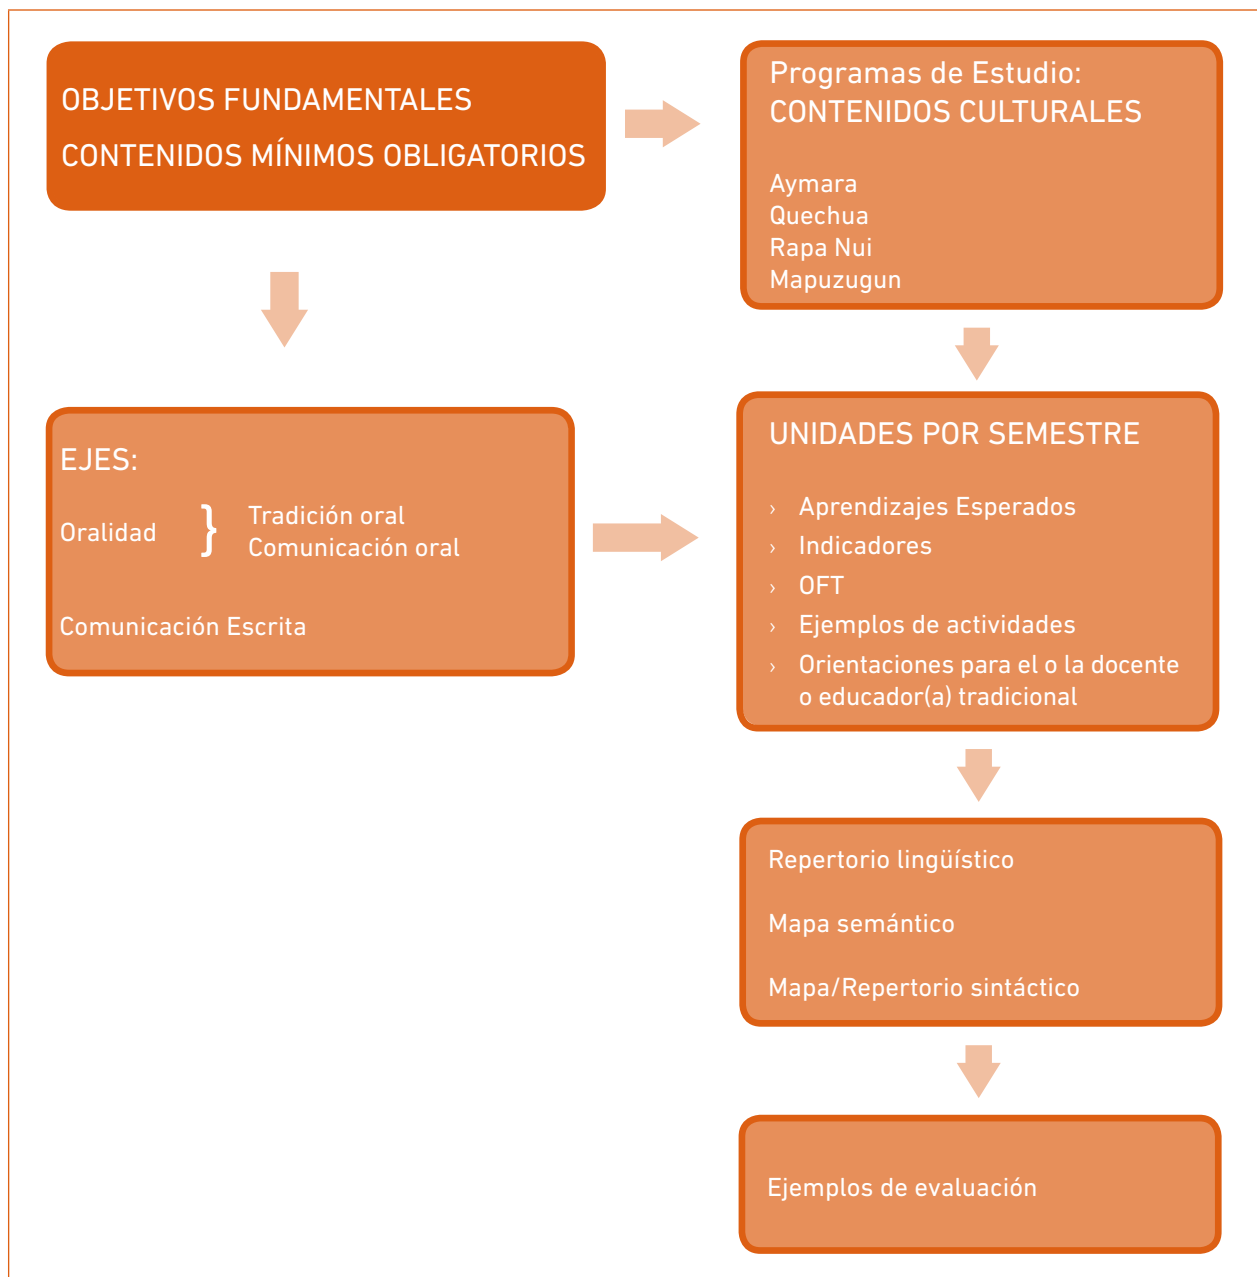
OBJETIVOS FUNDAMENTALES
CONTENIDOS MÍNIMOS OBLIGATORIOS

Programas de Estudio:
CONTENIDOS CULTURALES

Aymara
Quechua
Rapa Nui
Mapuzugun

EJES:

Oralidad } Tradición oral
Comunicación oral

Comunicación Escrita

UNIDADES POR SEMESTRE

› Aprendizajes Esperados
› Indicadores
› OFT
› Ejemplos de actividades
› Orientaciones para el o la docente o educador(a) tradicional

Repertorio lingüístico

Mapa semántico

Mapa/Repertorio sintáctico

Ejemplos de evaluación